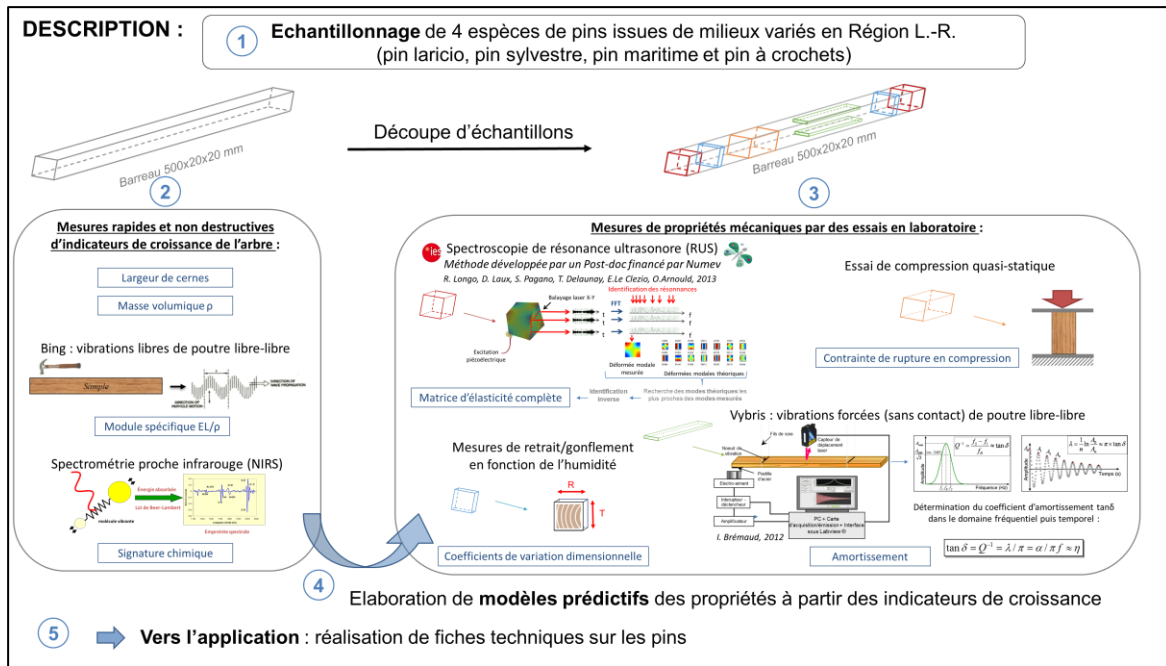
DESCRIPTION :

1 Echantillonnage de 4 espèces de pins issues de milieux variés en Région L.-R. (pin laricio, pin sylvestre, pin maritime et pin à crochets)

Barreau 500x20x20 mm

Découpe d'échantillons

Barreau 500x20x20 mm

2

3

Mesures rapides et non destructives d'indicateurs de croissance de l'arbre :

Largeur de cernes

Masse volumique ρ

Bing : vibrations libres de poutre libre-libre

Simple

Module spécifique EL/ρ

Spectrométrie proche infrarouge (NIRS)

Energie absorbée

Loi de Beer-Lambert

Empreinte spectrale

molécule vibrante

Signature chimique

Mesures de propriétés mécaniques par des essais en laboratoire :

Spectroscopie de résonance ultrasonore (RUS)

Méthode développée par un Post-doc financé par Numev

R. Longo, D. Laux, S. Pagano, T. Delaunay, E.Le Clezio, O.Arnould, 2013

Identification des résonances

Balayage laser X-Y

FFT

Excitation piézoélectrique

Déformée modale mesurée

Déformées modales théoriques

Identification inverse

Recherche des modes théoriques les plus proches des modes mesurés

Matrice d'élasticité complète

Essai de compression quasi-statique

Contrainte de rupture en compression

Vybris : vibrations forcées (sans contact) de poutre libre-libre

Mesures de retrait/gonflement en fonction de l'humidité

R

T

Coefficients de variation dimensionnelle

I. Brémaud, 2012

PC + Carte d'acquisition/émission + Interface sous Labview ©

Amplificateur

Electroaimant

Capteur de déplacement laser

$Q^{-1} = \frac{f_2 - f_1}{f_R} = \tan\delta$

$\lambda = \frac{1}{n}\ln\frac{A_1}{A_n} = \pi \times \tan\delta$

Fréquence (Hz)

Temps (s)

Amplitude

Détermination du coefficient d'amortissement tanδ dans le domaine fréquentiel puis temporel :

Amortissement

$\tan\delta = Q^{-1} = \lambda/\pi = \alpha/\pi f \approx \eta$

4

Elaboration de modèles prédictifs des propriétés à partir des indicateurs de croissance

5

Vers l'application : réalisation de fiches techniques sur les pins